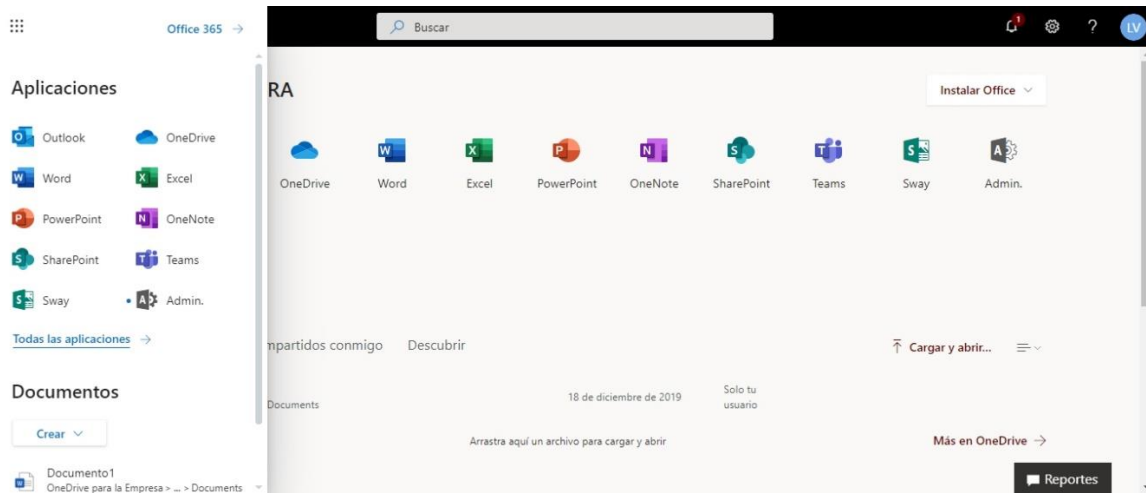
Office 365 →

Aplicaciones

Outlook
OneDrive
Word
Excel
PowerPoint
OneNote
SharePoint
Teams
Sway
Admin.

Todas las aplicaciones →

Documentos

Crear ∨

Documento1
OneDrive para la Empresa > ... > Documents

Buscar

1

?

LV

RA

Instalar Office ∨

OneDrive
Word
Excel
PowerPoint
OneNote
SharePoint
Teams
Sway
Admin.

mpartidos conmigo
Descubrir

Cargar y abrir...

Documents
18 de diciembre de 2019
Solo tu usuario

Arrastra aquí un archivo para cargar y abrir

Más en OneDrive →

Reportes